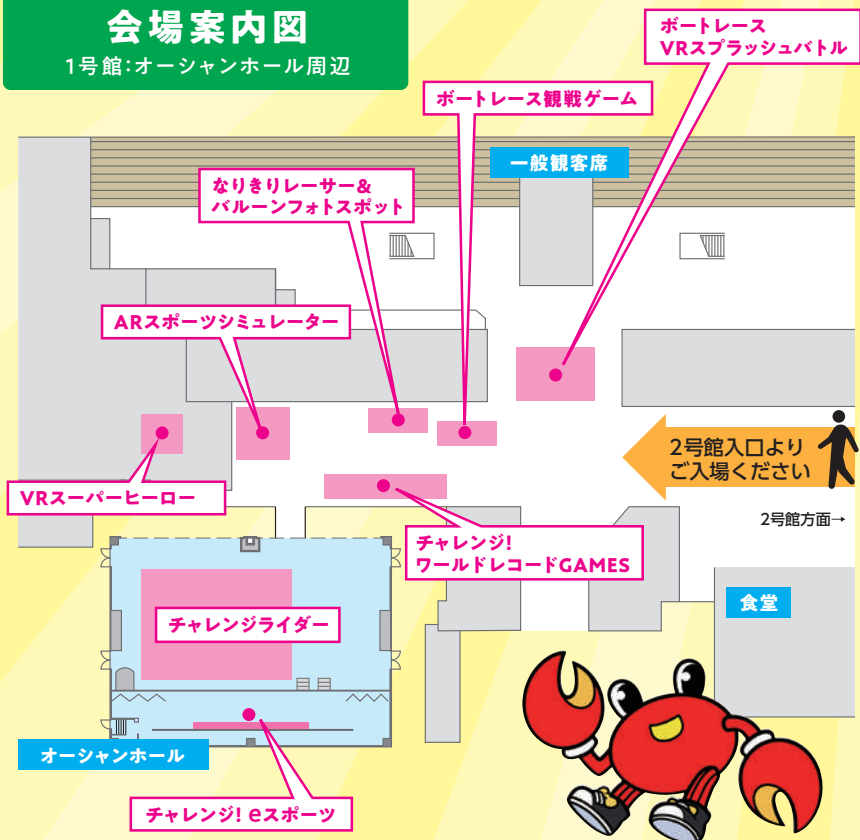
会場案内図
1号館:オーシャンホール周辺

ボートレース
VRスプラッシュバトル

ボートレース観戦ゲーム

一般観客席

なりきりレーサー&
バルーンフォトスポット

ARスポーツシミュレーター

2号館入口より
ご入場ください

VRスーパーヒーロー

2号館方面→

チャレンジ!
ワールドレコードGAMES

食堂

チャレンジライダー

オーシャンホール

チャレンジ! eスポーツ